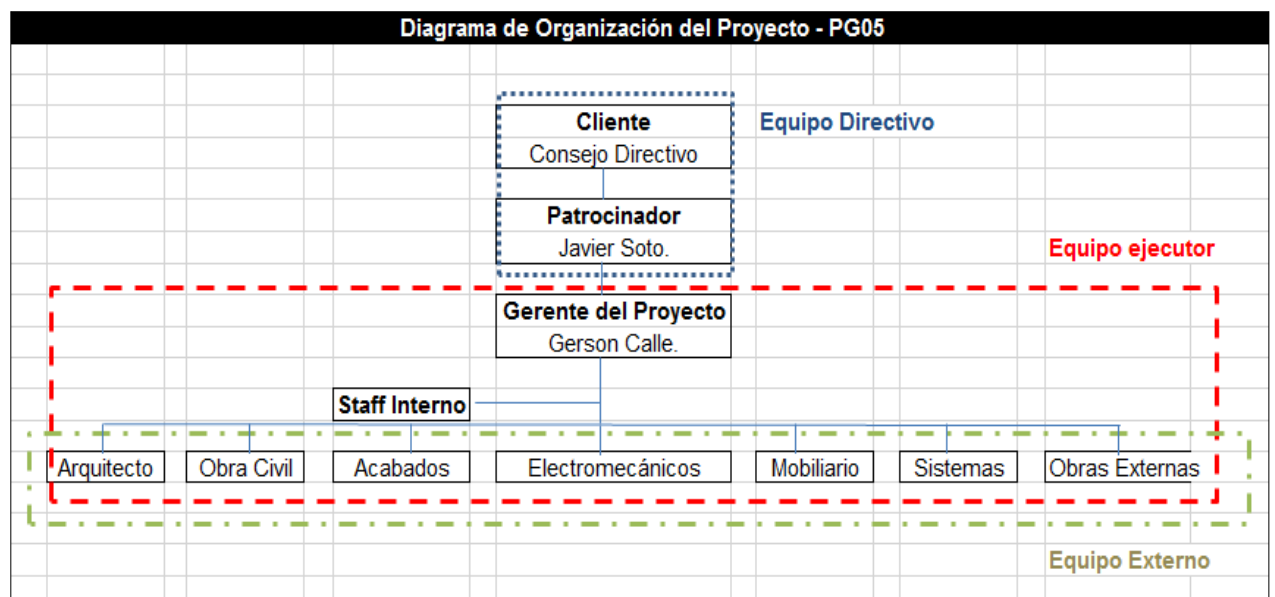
Diagrama de Organización del Proyecto - PG05

Cliente
Consejo Directivo

Equipo Directivo

Patrocinador
Javier Soto.

Equipo ejecutor

Gerente del Proyecto
Gerson Calle.

Staff Interno

Arquitecto

Obra Civil

Acabados

Electromecánicos

Mobiliario

Sistemas

Obras Externas

Equipo Externo